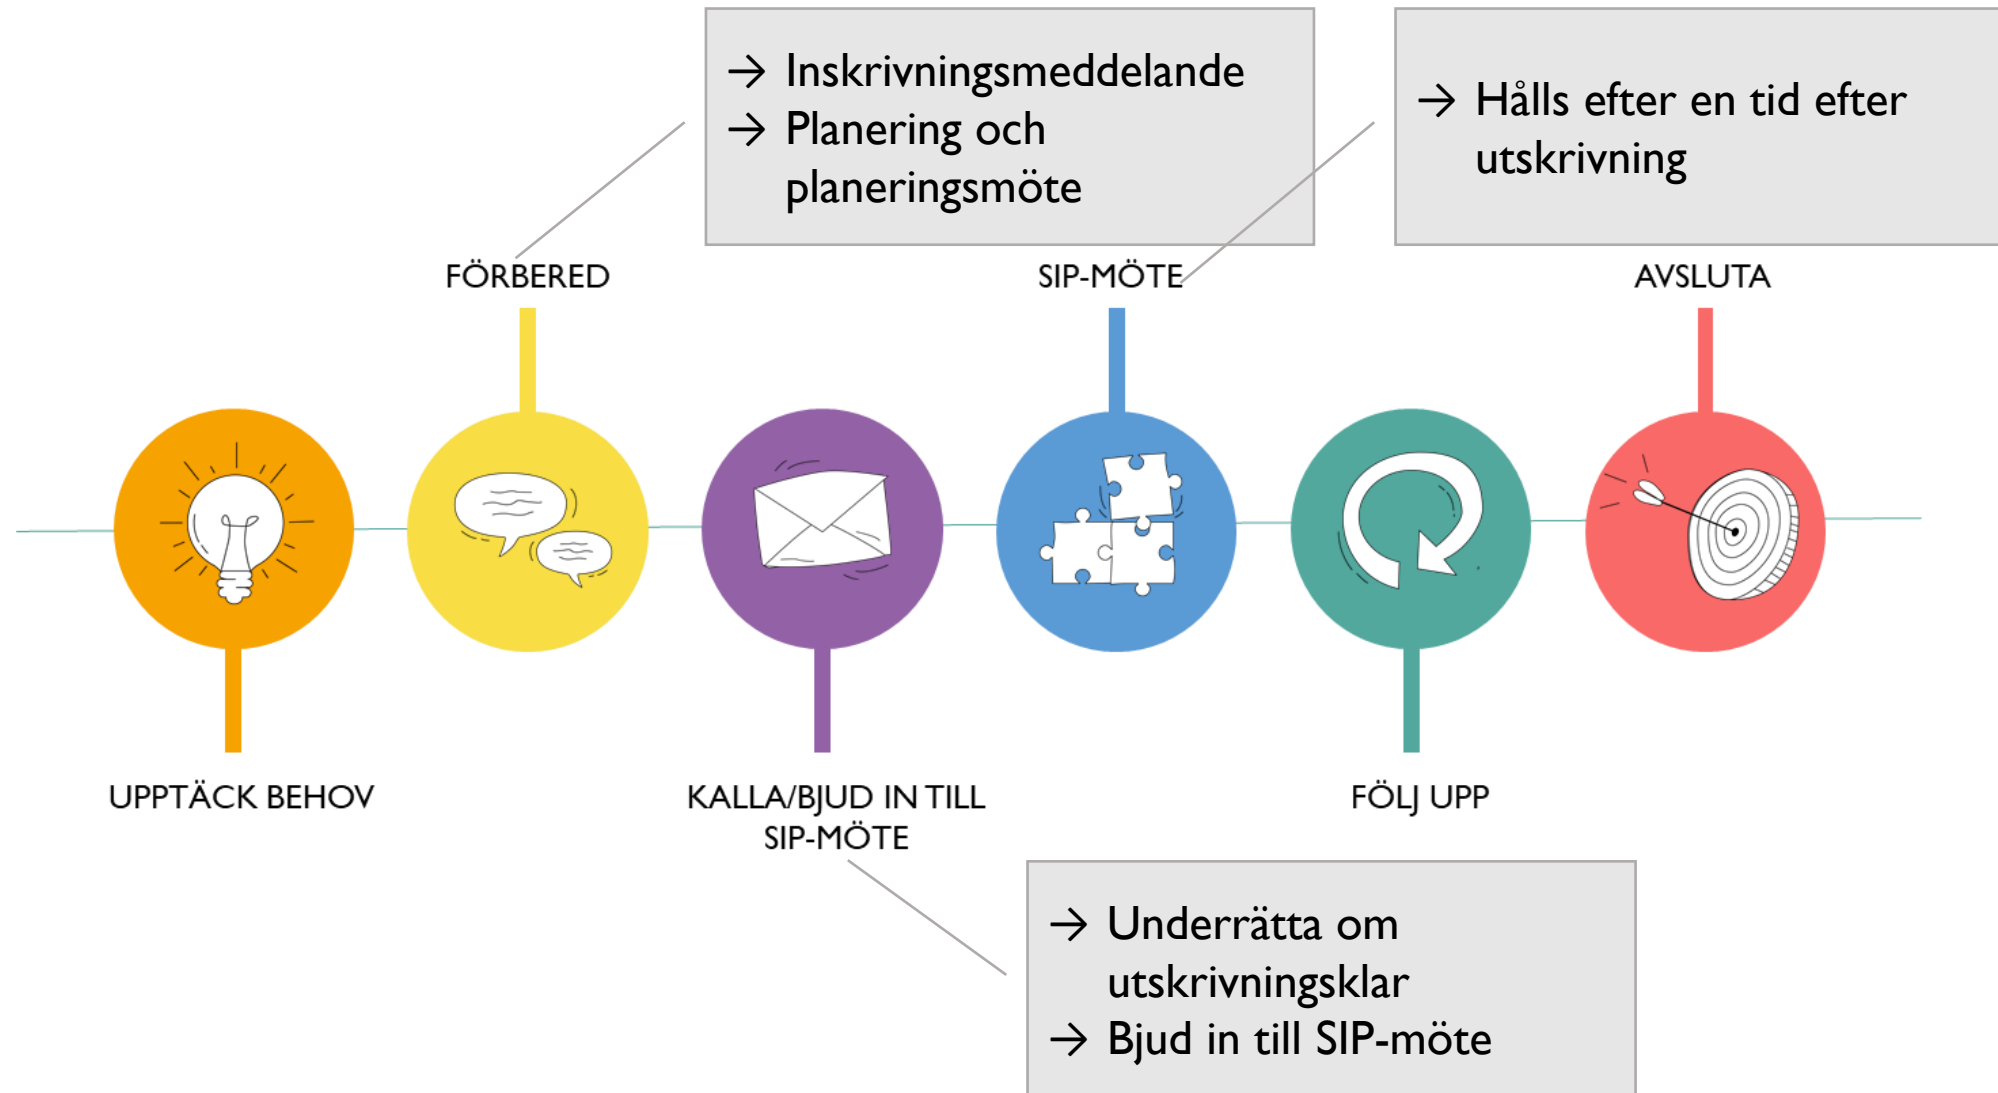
→ Inskrivningsmeddelande
→ Planering och planeringsmöte

→ Hålls efter en tid efter utskrivning

FÖRBERED

SIP-MÖTE

AVSLUTA

UPPTÄCK BEHOV

KALLA/BJUD IN TILL SIP-MÖTE

FÖLJ UPP

→ Underrätta om utskrivningsklar
→ Bjud in till SIP-möte